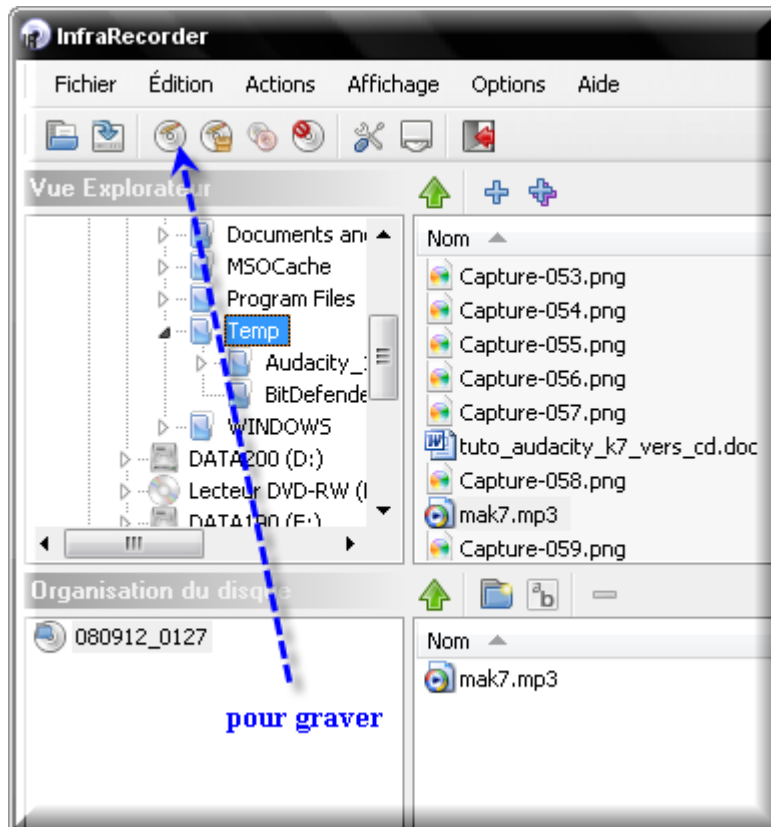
InfraRecorder

Fichier Édition Actions Affichage Options Aide

Vue Explorateur

Documents and
MSOCache
Program Files
Temp
Audacity_
BitDefende
WINDOWS
DATA200 (D:)
Lecteur DVD-RW (
DATA180 (E:)

Nom
Capture-053.png
Capture-054.png
Capture-055.png
Capture-056.png
Capture-057.png
tuto_audacity_k7_vers_cd.doc
Capture-058.png
mak7.mp3
Capture-059.png

Organisation du disque

080912_0127

Nom
mak7.mp3

pour graver